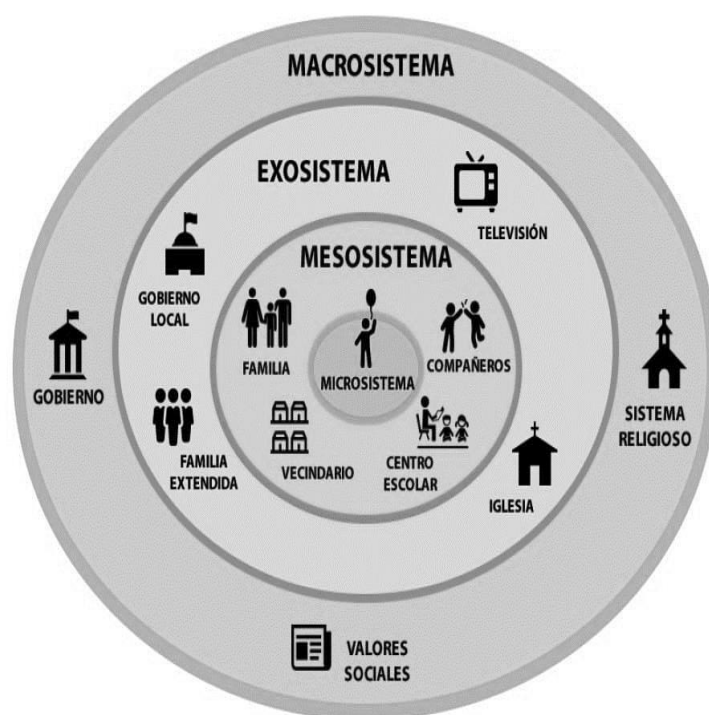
MACROSISTEMA

EXOSISTEMA

TELEVISIÓN

MESOSISTEMA

GOBIERNO LOCAL

GOBIERNO

FAMILIA

MICROSISTEMA

COMPAÑEROS

SISTEMA RELIGIOSO

FAMILIA EXTENDIDA

VECINDARIO

CENTRO ESCOLAR

IGLESIA

VALORES SOCIALES